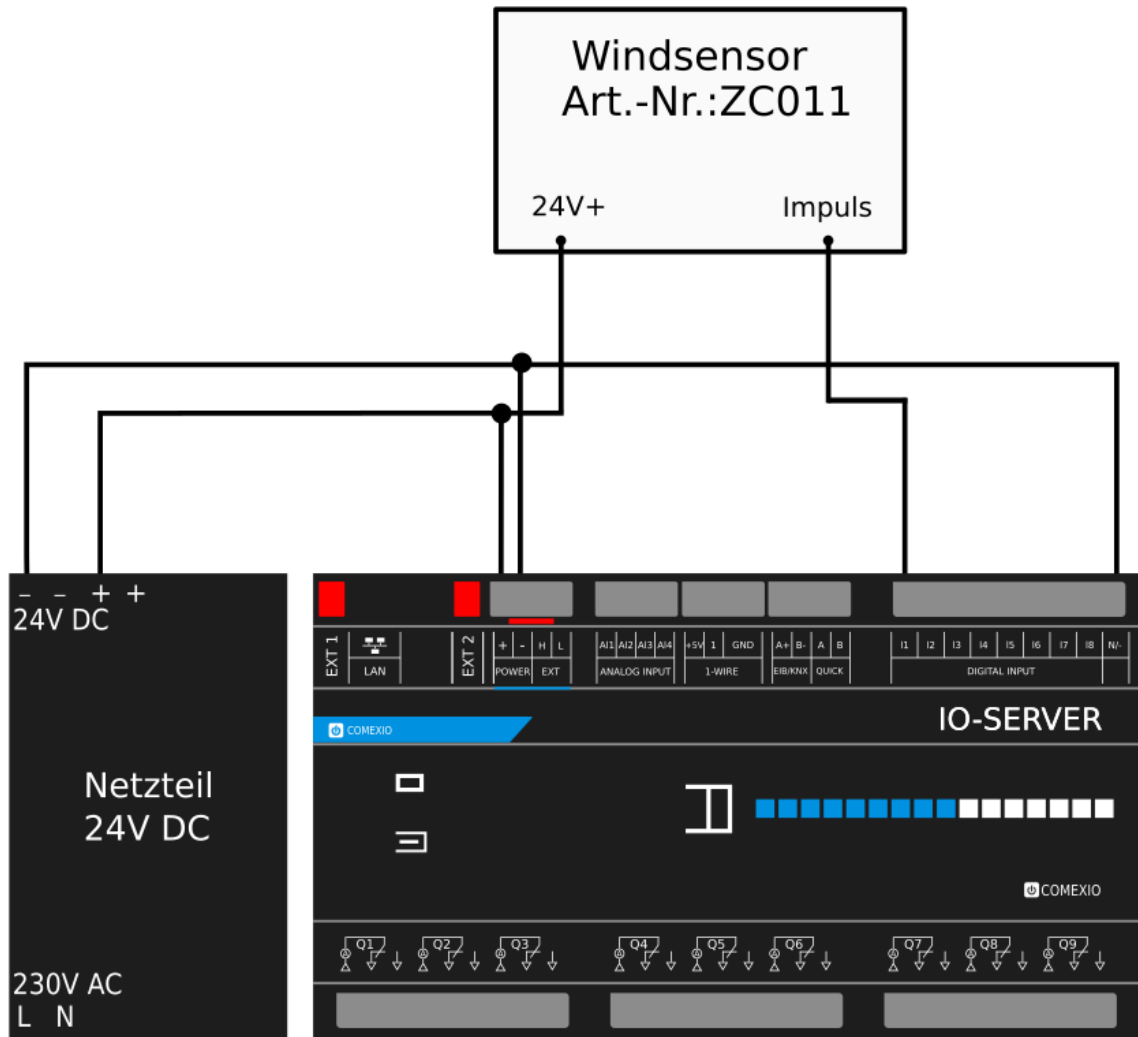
Windsensor
Art.-Nr.:ZC011

24V+

Impuls

– – + +
24V DC

Netzteil
24V DC

230V AC
L N

EXT 1

LAN

EXT 2

+ - H L
POWER EXT

AI1 AI2 AI3 AI4
ANALOG INPUT

+5V 1 GND
1-WIRE

A+ B-
EIB/KNX

A B
QUICK

I1 I2 I3 I4 I5 I6 I7 I8 N/-
DIGITAL INPUT

COMEXIO

IO-SERVER

COMEXIO

Q1 Q2 Q3 Q4 Q5 Q6 Q7 Q8 Q9